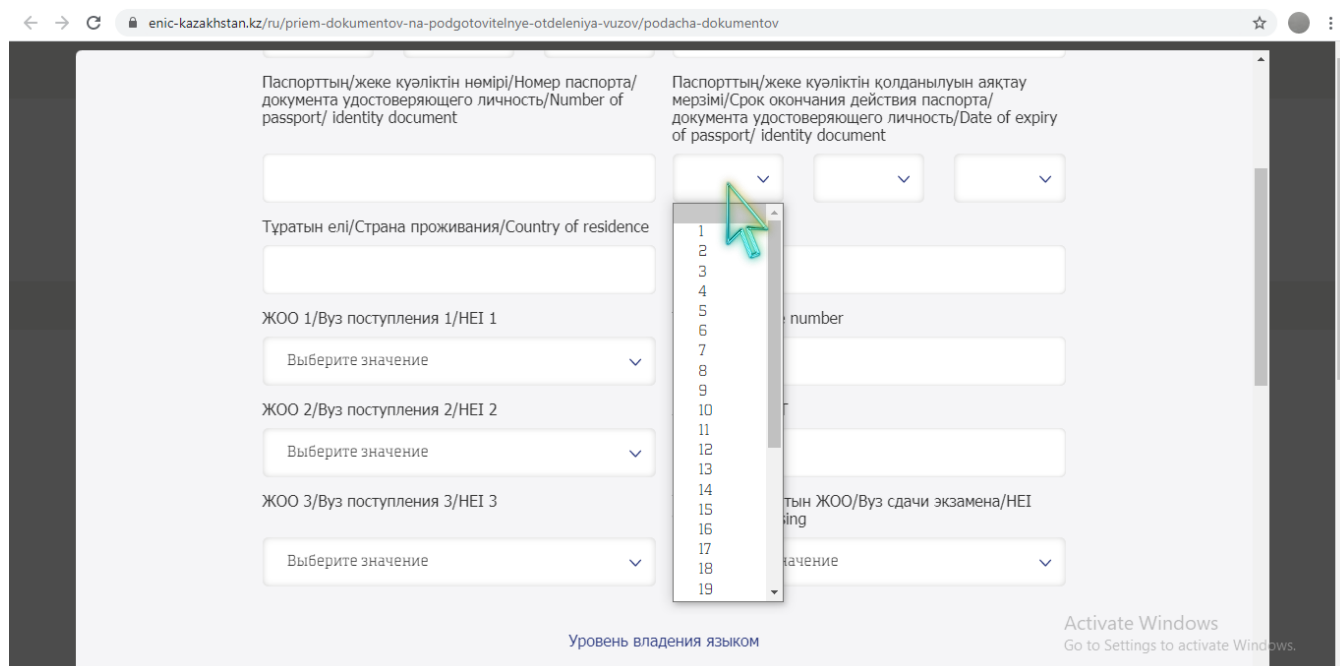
enic-kazakhstan.kz/ru/priem-dokumentov-na-podgotovitelnye-otdeleniya-vuzov/podacha-dokumentov

Паспорттың/жеке куәліктің нөмірі/Номер паспорта/документа удостоверяющего личность/Number of passport/ identity document

Паспорттың/жеке куәліктің қолданылуын аяқтау мерзімі/Срок окончания действия паспорта/документа удостоверяющего личность/Date of expiry of passport/ identity document

Тұратын елі/Страна проживания/Country of residence

1
2
3
4
5
6
7
8
9
10
11
12
13
14
15
16
17
18
19

ЖОО 1/Вуз поступления 1/HEI 1

Выберите значение

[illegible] number

ЖОО 2/Вуз поступления 2/HEI 2

Выберите значение

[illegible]T

ЖОО 3/Вуз поступления 3/HEI 3

Выберите значение

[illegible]тын ЖОО/Вуз сдачи экзамена/HEI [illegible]sing

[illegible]начение

Уровень владения языком

Activate Windows
Go to Settings to activate Windows.